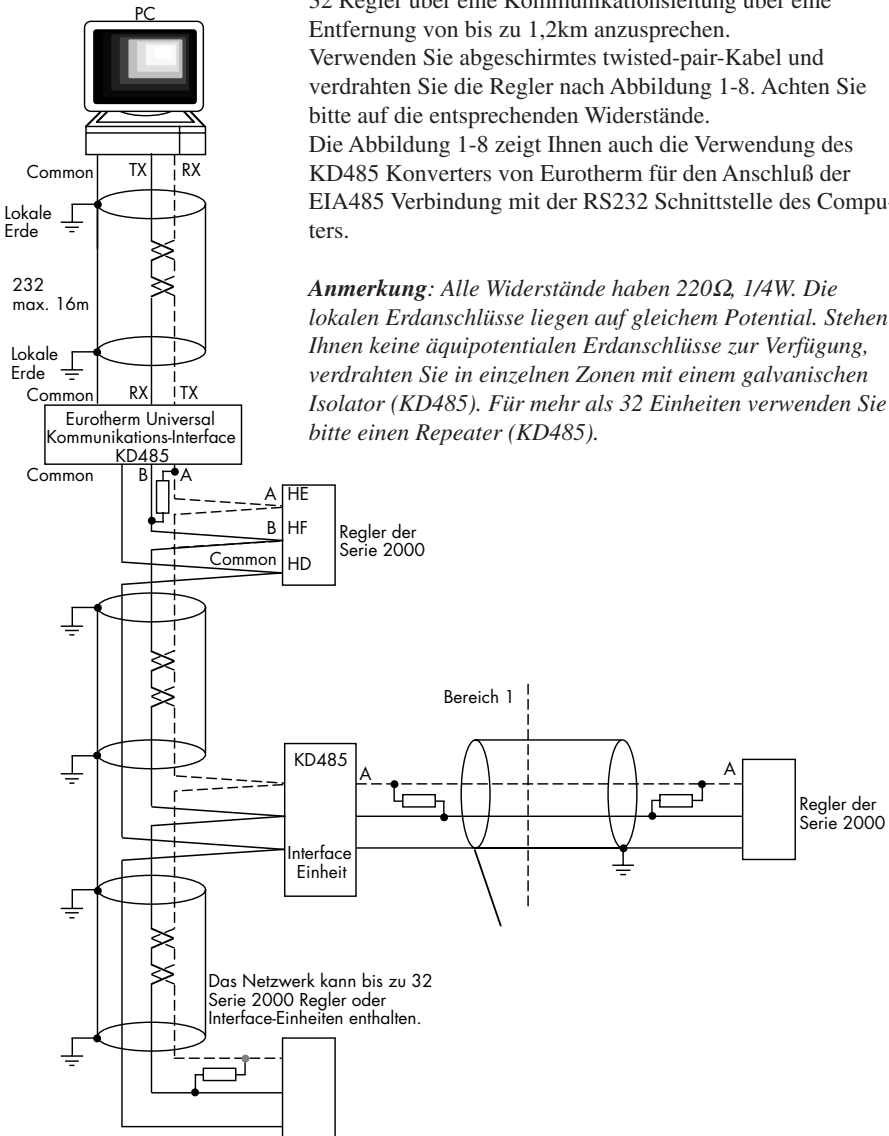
PC

32 Regler über eine Kommunikationsleitung über eine Entfernung von bis zu 1,2km anzusprechen.
Verwenden Sie abgeschirmtes twisted-pair-Kabel und verdrahten Sie die Regler nach Abbildung 1-8. Achten Sie bitte auf die entsprechenden Widerstände.
Die Abbildung 1-8 zeigt Ihnen auch die Verwendung des KD485 Konverters von Eurotherm für den Anschluß der EIA485 Verbindung mit der RS232 Schnittstelle des Computers.

***Anmerkung**: Alle Widerstände haben 220Ω, 1/4W. Die lokalen Erdanschlüsse liegen auf gleichem Potential. Stehen Ihnen keine äquipotentialen Erdanschlüsse zur Verfügung, verdrahten Sie in einzelnen Zonen mit einem galvanischen Isolator (KD485). Für mehr als 32 Einheiten verwenden Sie bitte einen Repeater (KD485).*

Common TX RX

Lokale Erde

232 max. 16m

Lokale Erde

Common RX TX

Eurotherm Universal Kommunikations-Interface KD485

Common B A

A HE
B HF
Common HD

Regler der Serie 2000

Bereich 1

KD485

A

A

Regler der Serie 2000

Interface Einheit

Das Netzwerk kann bis zu 32 Serie 2000 Regler oder Interface-Einheiten enthalten.